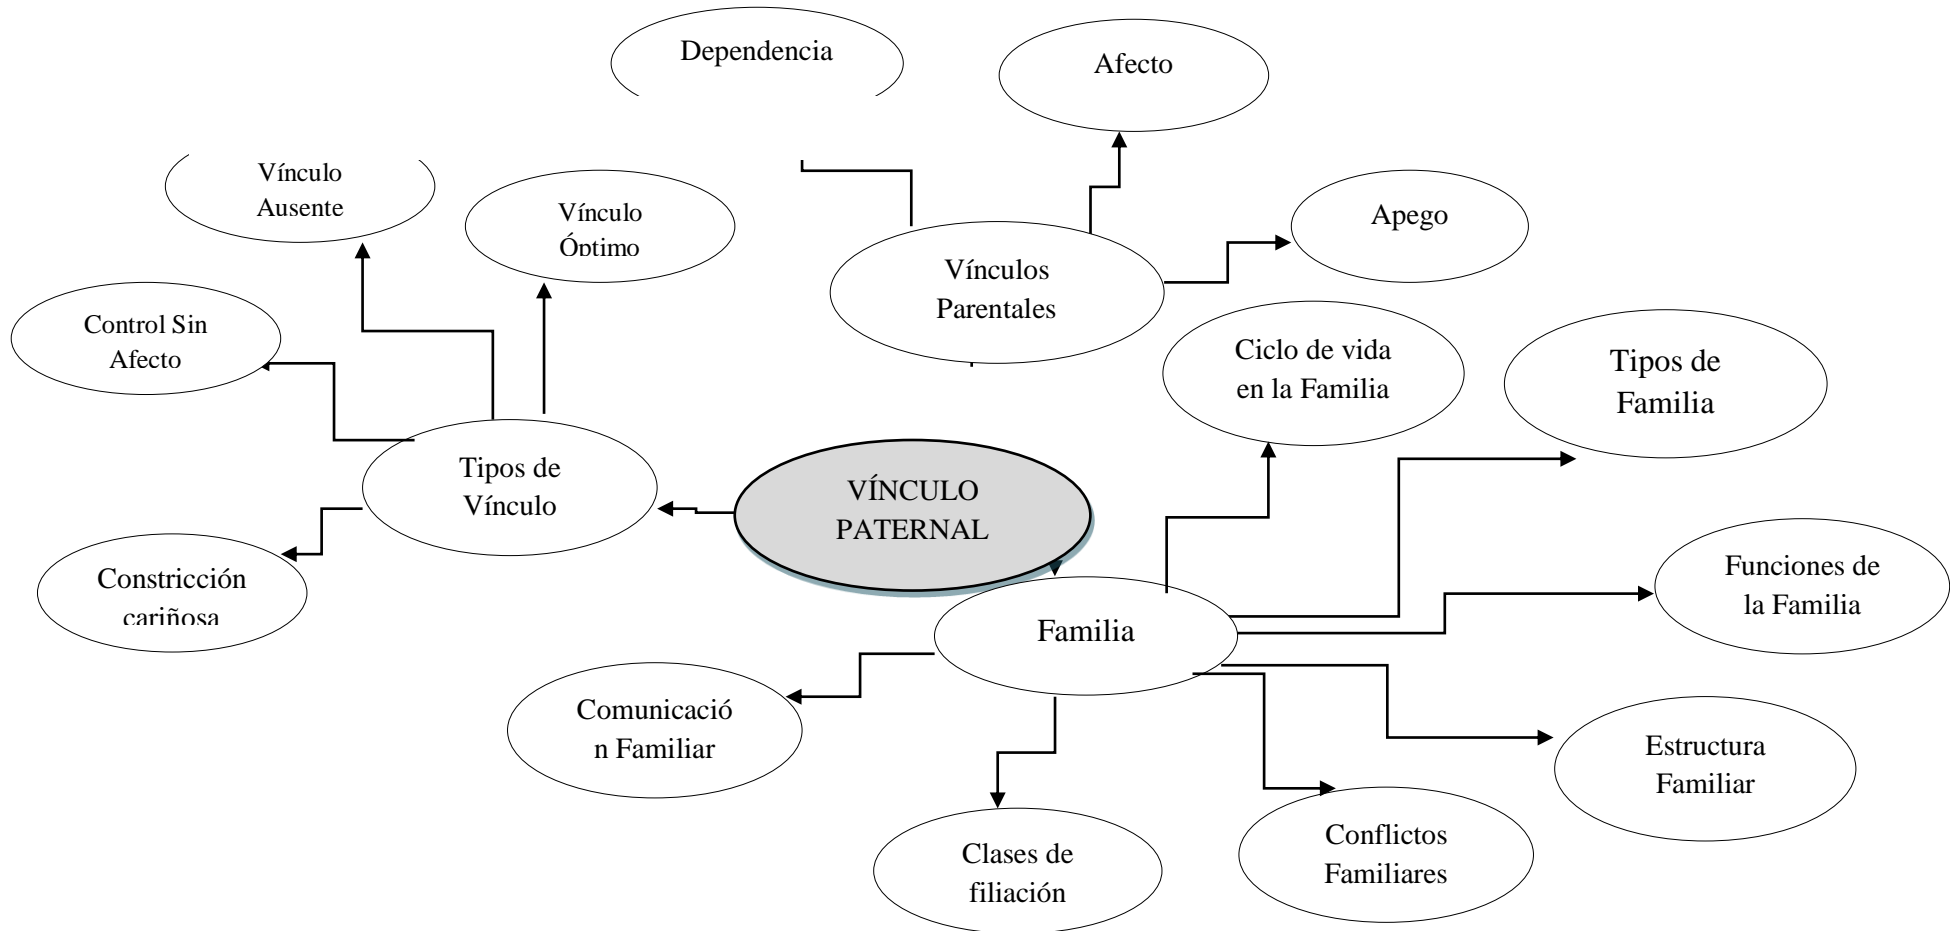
Dependencia

Afecto

Vínculo Ausente

Vínculo Óptimo

Apego

Vínculos Parentales

Control Sin Afecto

Ciclo de vida en la Familia

Tipos de Familia

Tipos de Vínculo

VÍNCULO PATERNAL

Constricción cariñosa

Familia

Funciones de la Familia

Comunicación Familiar

Estructura Familiar

Conflictos Familiares

Clases de filiación